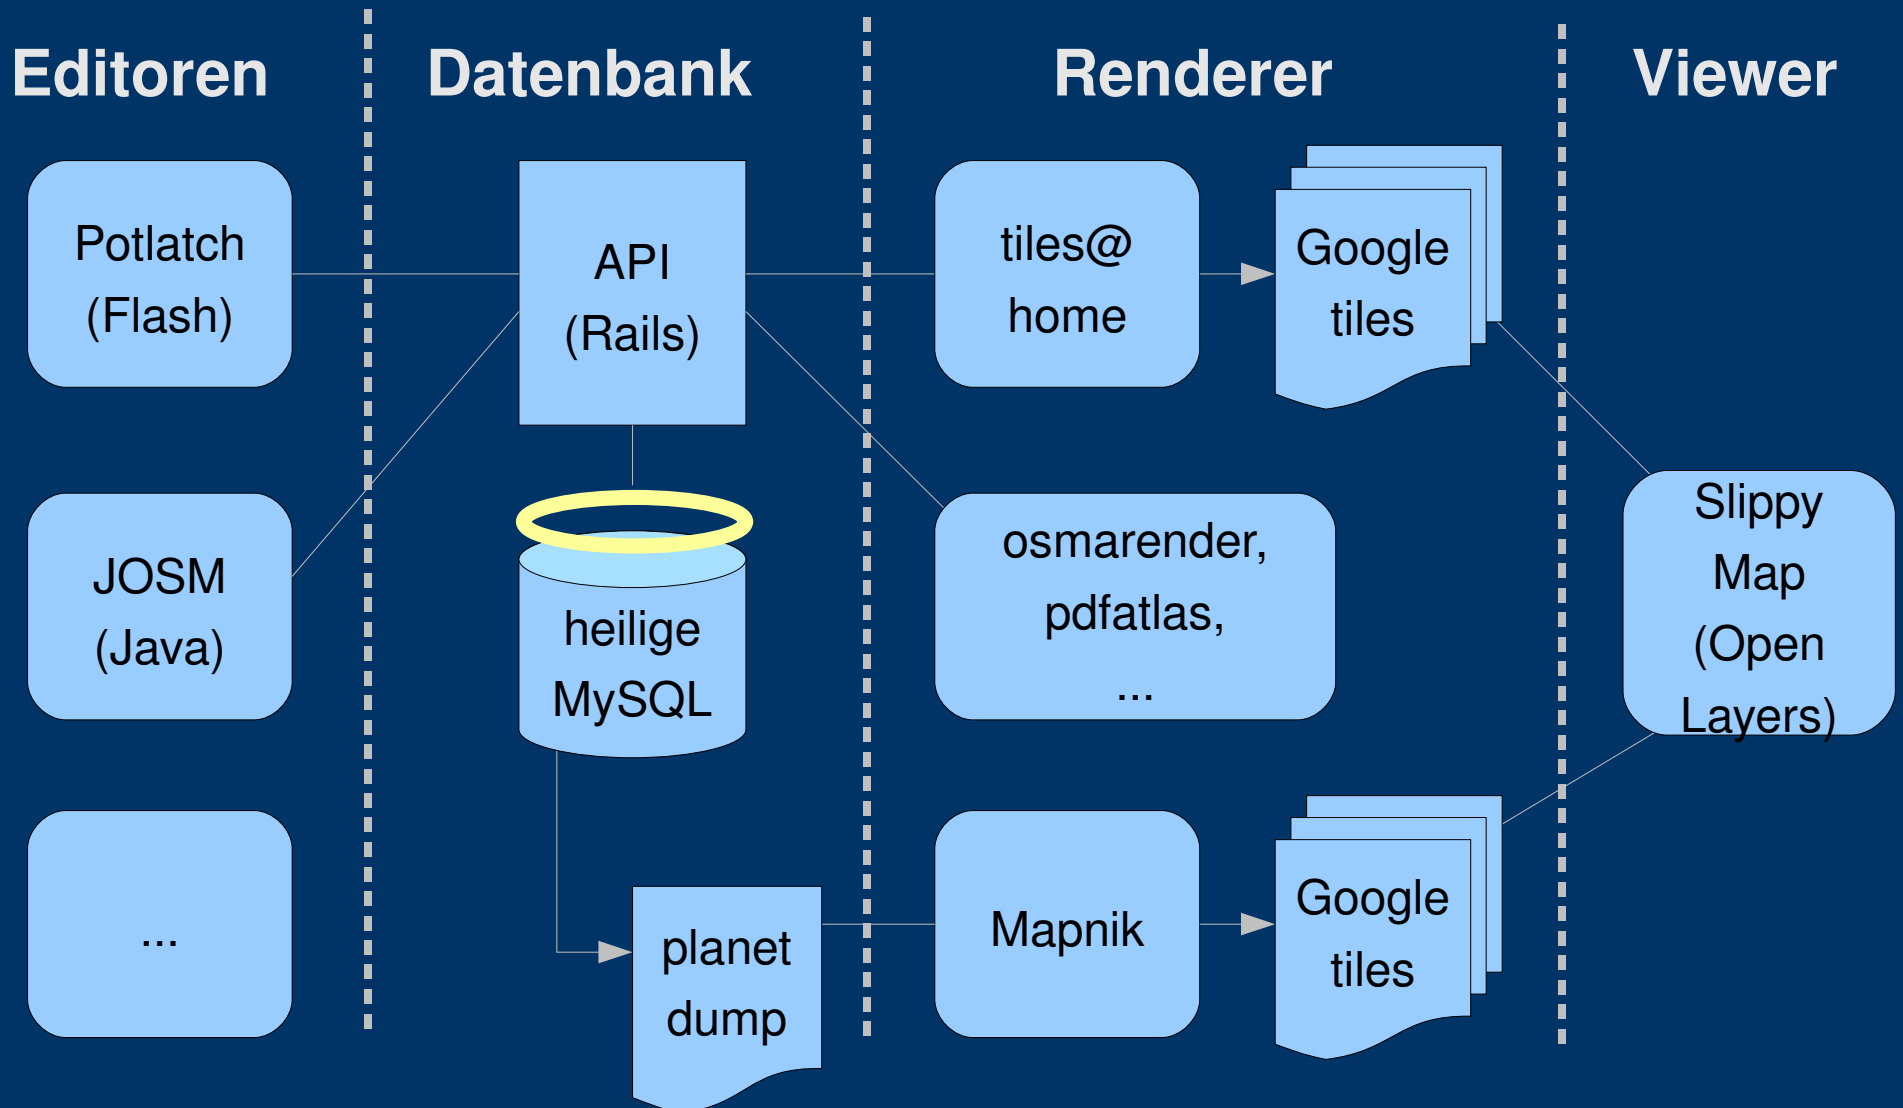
Editoren

Datenbank

Renderer

Viewer

Potlatch (Flash)

JOSM (Java)

...

API (Rails)

heilige MySQL

planet dump

tiles@ home

Google tiles

osmarender, pdfatlas, ...

Mapnik

Google tiles

Slippy Map (Open Layers)